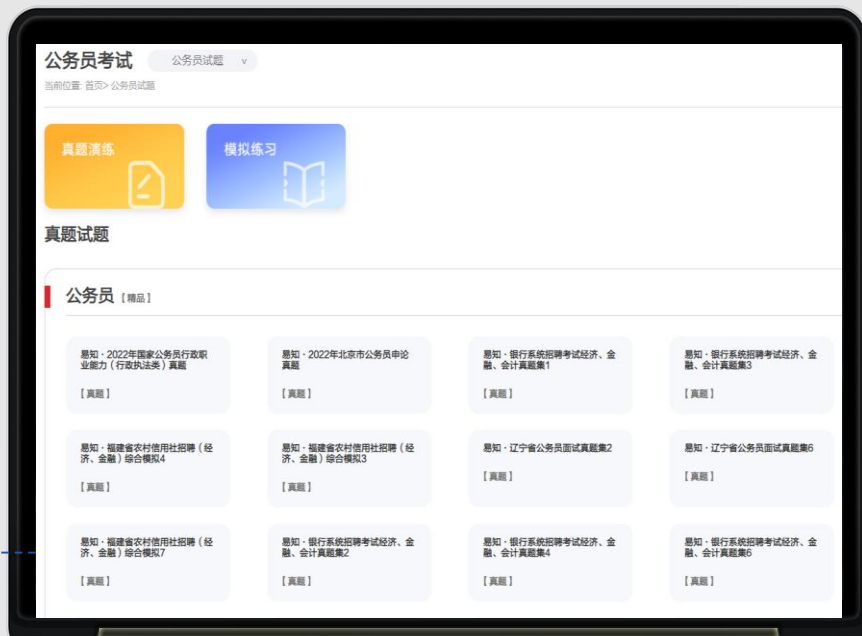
公务员考试 公务员试题 v

当前位置: 首页> 公务员试题

真题演练

模拟练习

真题试题

公务员【精品】

易知 · 2022年国家公务员行政职业能力（行政执法类）真题
【真题】

易知 · 2022年北京市公务员申论真题
【真题】

易知 · 银行系统招聘考试经济、金融、会计真题集1
【真题】

易知 · 银行系统招聘考试经济、金融、会计真题集3
【真题】

易知 · 福建省农村信用社招聘（经济、金融）综合模拟4
【真题】

易知 · 福建省农村信用社招聘（经济、金融）综合模拟3
【真题】

易知 · 辽宁省公务员面试真题集2
【真题】

易知 · 辽宁省公务员面试真题集6
【真题】

易知 · 福建省农村信用社招聘（经济、金融）综合模拟7
【真题】

易知 · 银行系统招聘考试经济、金融、会计真题集2
【真题】

易知 · 银行系统招聘考试经济、金融、会计真题集4
【真题】

易知 · 银行系统招聘考试经济、金融、会计真题集6
【真题】